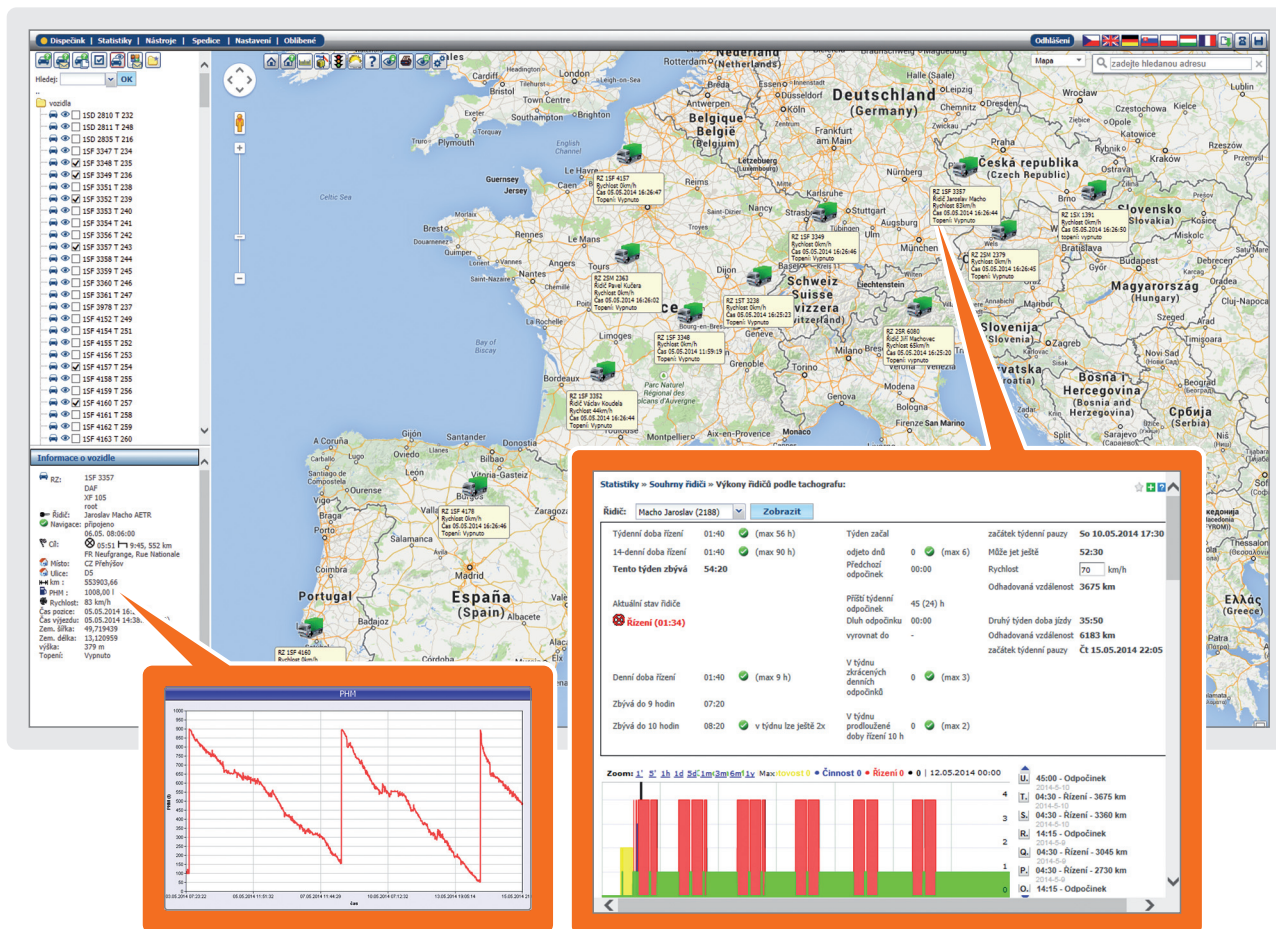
Dispečink | Statistiky | Nástroje | Spedice | Nastavení | Oblíbené

Odhlášení

Mapa

zadejte hledanou adresu

Hledej: OK

vozidla
1SD 2810 T 232
1SD 2811 T 248
1SD 2835 T 216
1SF 3347 T 234
1SF 3348 T 235
1SF 3349 T 236
1SF 3351 T 238
1SF 3352 T 239
1SF 3353 T 240
1SF 3354 T 241
1SF 3356 T 242
1SF 3357 T 243
1SF 3358 T 244
1SF 3359 T 245
1SF 3360 T 246
1SF 3361 T 247
1SF 3978 T 237
1SF 4152 T 249
1SF 4154 T 251
1SF 4155 T 252
1SF 4156 T 253
1SF 4157 T 254
1SF 4158 T 255
1SF 4159 T 256
1SF 4160 T 257
1SF 4161 T 258
1SF 4162 T 259
1SF 4163 T 260

Informace o vozidle

RZ: 1SF 3357
DAF
XF 105
root
Řidič: Jaroslav Macho AETR
Navigace: připojeno
06.05. 08:06:00
Cíl: 05:51 9:45, 552 km
FR Neufgrange, Rue Nationale
Místo: CZ Přehýšov
Ulice: D5
km: 553903,66
PHM: 1008,00 l
Rychlost: 83 km/h
Čas pozice: 05.05.2014 16:...
Čas výjezdu: 05.05.2014 14:38...
Zem. šířka: 49,719439
Zem. délka: 13,120959
výška: 379 m
Topení: Vypnuto

Deutschland (Germany)
Česká republika (Czech Republic)
Slovensko (Slovakia)
Magyarország (Hungary)
Belgique België (Belgium)
Schweiz Suisse Svizzera (Switzerland)
Slovenia (Slovenija)
Bosna i Hercegovina (Bosnia and Herzegovina)
Србија (Serbia)
España (Spain)
Portugal
Ελλάς (Greece)
Liechtenstein
Monaco
Nederland (Netherlands)
English Channel
Celtic Sea
Bay of Biscay
Guernsey
Jersey
Parc Naturel Régional des Volcans d'Auvergne

RZ 1SF 4157
Rychlost 0km/h
Čas 05.05.2014 16:26:47
Topení: Vypnuto

RZ 1SF 3357
Řidič Jaroslav Macho
Rychlost 83km/h
Čas 05.05.2014 16:26:44
Topení Vypnuto

RZ 1SX 1391
Rychlost 0km/h
Čas 05.05.2014 16:26:50
topení vypnuto

RZ 1SF 3349
Rychlost 0km/h
Čas 05.05.2014 16:26:46
Topení Vypnuto

RZ 2SM 2379
Rychlost 0km/h
Čas 05.05.2014 16:26:45
Topení Vypnuto

RZ 2SM 2363
Řidič Pavel Kučera
Rychlost 0km/h
Čas 05.05.2014 16:26:02
Topení Vypnuto

RZ 1ST 3238
Rychlost 0km/h
Čas 05.05.2014 16:25:23
Topení Vypnuto

RZ 1SF 3348
Rychlost 0km/h
Čas 05.05.2014 11:59:19
Topení Vypnuto

RZ 2SR 6080
Řidič Jiří Machovec
Rychlost 65km/h
Čas 05.05.2014 16:25:20
Topení vypnuto

RZ 1SF 3352
Řidič Václav Koudela
Rychlost 44km/h
Čas 05.05.2014 16:26:44
Topení Vypnuto

RZ 1SF 4178
Rychlost 0km/h
Čas 05.05.2014 16:26:46
Topení Vypnuto

RZ 1SF 4160
Rychlost 0km/h

PHM

05.05.2014 07:23:22 | 05.05.2014 11:51:32 | 07.05.2014 11:44:29 | 10.05.2014 07:12:32 | 13.05.2014 19:05:14 | 15.05.2014 13:2...

Statistiky » Souhrný řidiči » Výkony řidičů podle tachografu:

Řidič: Macho Jaroslav (2188) Zobrazit

| Týdenní doba řízení | 01:40 | (max 56 h) | Týden začal | | | začátek týdenní pauzy | So 10.05.2014 17:30 |
|---|---|---|---|---|---|---|---|
| 14-denní doba řízení | 01:40 | (max 90 h) | odjeto dnů | 0 | (max 6) | Může jet ještě | 52:30 |
| Tento týden zbývá | 54:20 | | Předchozí odpočinek | 00:00 | | Rychlost | 70 km/h |
| | | | | | | Odhadovaná vzdálenost | 3675 km |
| Aktuální stav řidiče | | | Příští týdenní odpočinek | 45 (24) h | | | |
| Řízení (01:34) | | | Dluh odpočinku | 00:00 | | Druhý týden doba jízdy | 35:50 |
| | | | vyrovnat do | - | | Odhadovaná vzdálenost | 6183 km |
| | | | | | | začátek týdenní pauzy | Čt 15.05.2014 22:05 |
| Denní doba řízení | 01:40 | (max 9 h) | V týdnu zkrácených denních odpočinků | 0 | (max 3) | | |
| Zbývá do 9 hodin | 07:20 | | | | | | |
| Zbývá do 10 hodin | 08:20 | v týdnu lze ještě 2x | V týdnu prodloužené doby řízení 10 h | 0 | (max 2) | | |

Zoom: 1' 5' 1h 1d 5d 1m 3m 6m 1y Max řovost 0 • Činnost 0 • Řízení 0 • 0 | 12.05.2014 00:00

U. 45:00 - Odpočinek
T. 04:30 - Řízení - 3675 km
2014-5-10
S. 04:30 - Řízení - 3360 km
2014-5-10
R. 14:15 - Odpočinek
2014-5-9
Q. 04:30 - Řízení - 3045 km
2014-5-8
P. 04:30 - Řízení - 2730 km
2014-5-8
O. 14:15 - Odpočinek